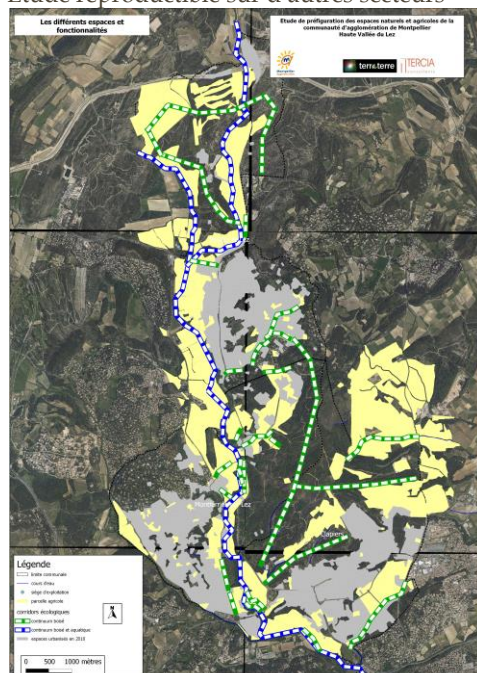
Étude reproductible sur d'autres secteurs

Les différents espaces et fonctionnalités

Étude de préfiguration des espaces naturels et agricoles de la communauté d'agglomération de Montpellier
Haute Vallée du Lez

terri.terre

TERCIA

Montferrier-sur-Lez

Clapiers

Légende
limite communale
cours d'eau
siège d'exploitation
parcelle agricole
corridors écologiques
continuum boisé
continuum boisé et aquatique
espaces urbanisés en 2010

0 500 1000 mètres